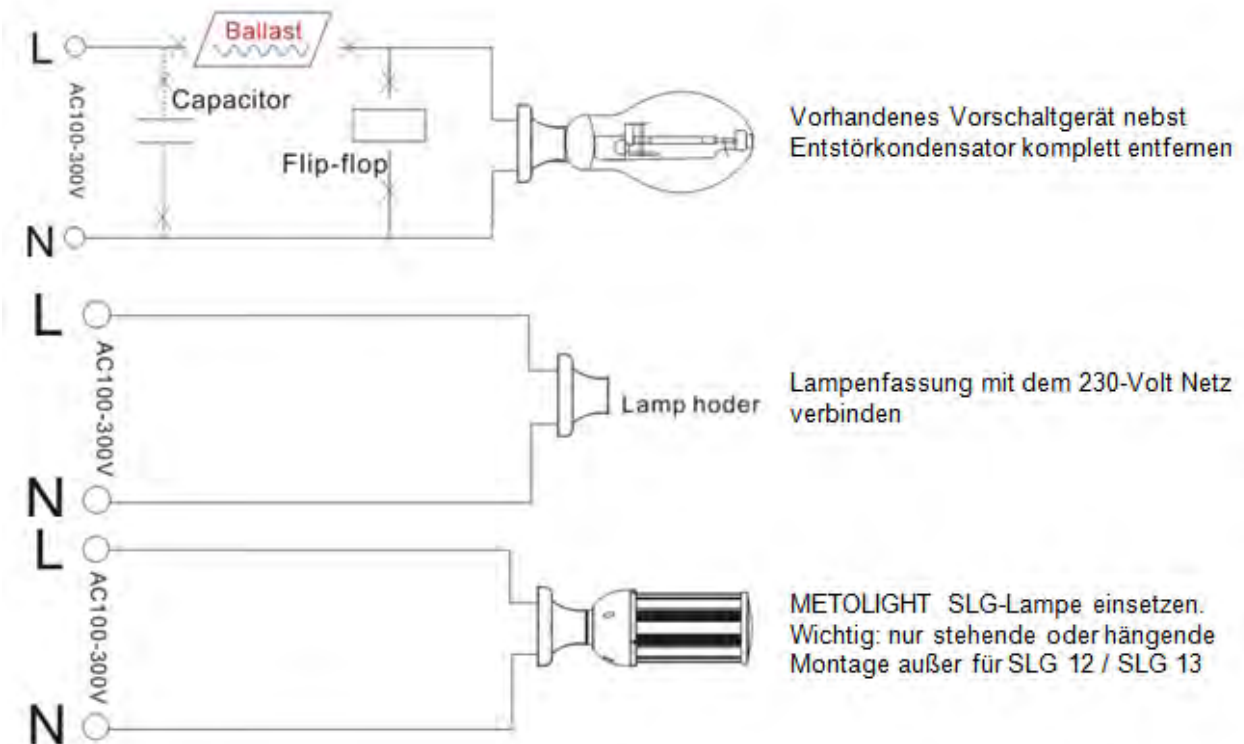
L
Ballast
AC100-300V
Capacitor
Flip-flop
N

Vorhandenes Vorschaltgerät nebst Entstörkondensator komplett entfernen

L
AC100-300V
Lamp hoder
N

Lampenfassung mit dem 230-Volt Netz verbinden

L
AC100-300V
N

METOLIGHT SLG-Lampe einsetzen. Wichtig: nur stehende oder hängende Montage außer für SLG 12 / SLG 13